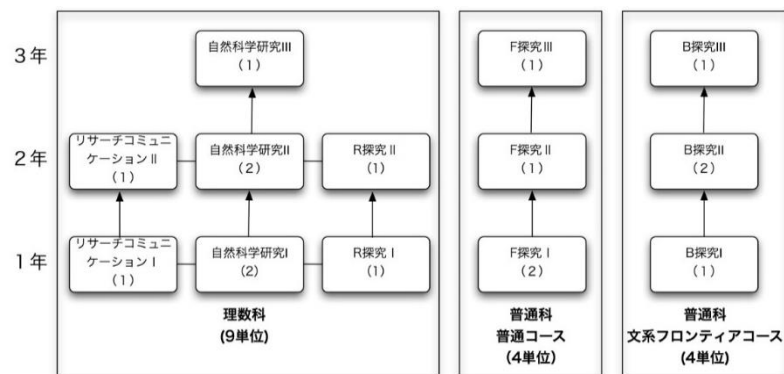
3年

2年

1年

自然科学研究III
（1）

リサーチコミュニケーションII
（1）

自然科学研究II
（2）

R探究 II
（1）

リサーチコミュニケーション I
（1）

自然科学研究I
（2）

R探究 I
（1）

理数科
(9単位)

F探究 III
（1）

F探究 II
（1）

F探究 I
（2）

普通科
普通コース
(4単位)

B探究III
（1）

B探究II
（2）

B探究I
（1）

普通科
文系フロンティアコース
(4単位)